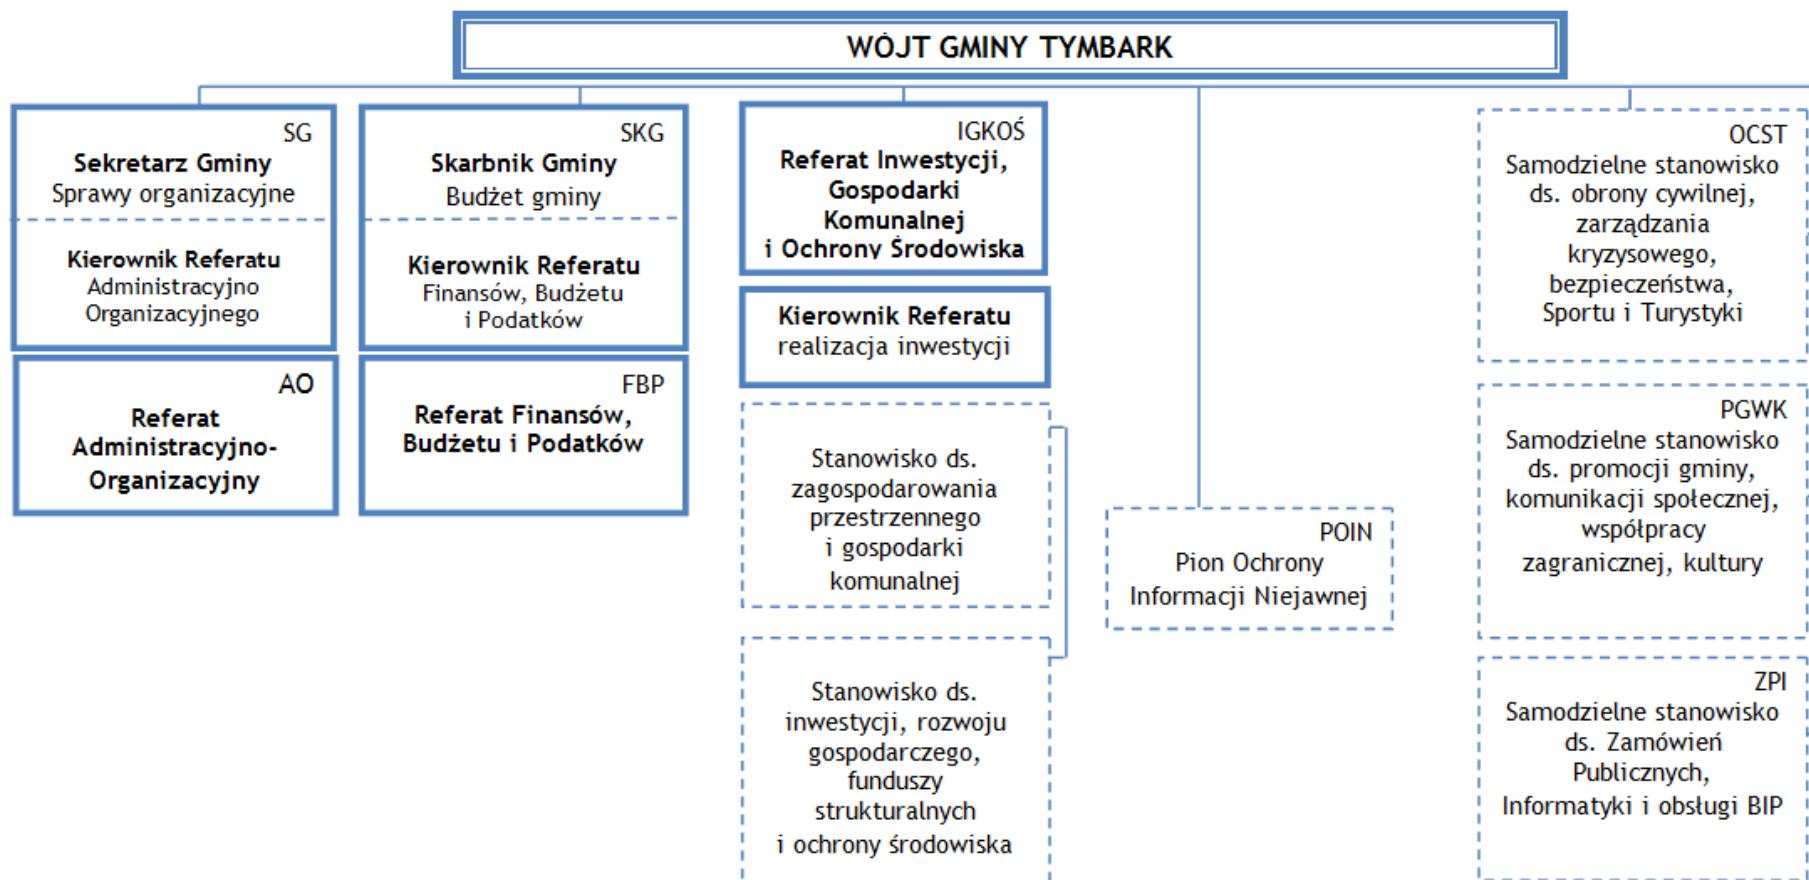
WÓJT GMINY TYMBARK

SG
Sekretarz Gminy
Sprawy organizacyjne

Kierownik Referatu
Administracyjno
Organizacyjnego

AO
Referat
Administracyjno-
Organizacyjny

SKG
Skarbnik Gminy
Budżet gminy

Kierownik Referatu
Finansów, Budżetu
i Podatków

FBP
Referat Finansów,
Budżetu i Podatków

IGKOŚ
Referat Inwestycji,
Gospodarki
Komunalnej
i Ochrony Środowiska

Kierownik Referatu
realizacja inwestycji

Stanowisko ds.
zagospodarowania
przestrzennego
i gospodarki
komunalnej

Stanowisko ds.
inwestycji, rozwoju
gospodarczego,
funduszy
strukturalnych
i ochrony środowiska

POIN
Pion Ochrony
Informacji Niejawnej

OCST
Samodzielne stanowisko
ds. obrony cywilnej,
zarządzania
kryzysowego,
bezpieczeństwa,
Sportu i Turystyki

PGWK
Samodzielne stanowisko
ds. promocji gminy,
komunikacji społecznej,
współpracy
zagranicznej, kultury

ZPI
Samodzielne stanowisko
ds. Zamówień
Publicznych,
Informatyki i obsługi BIP